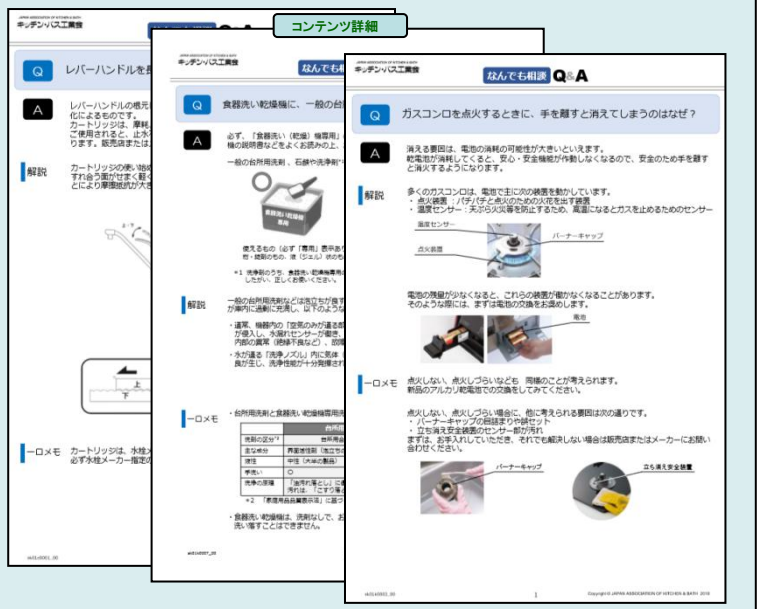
コンテンツ詳細

JAPAN ASSOCIATION OF KITCHEN & BATH
キッチン・バス工業会

Q レバーハンドルを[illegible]

A レバーハンドルの根元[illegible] 化によるもので。 カートリッジは、摩耗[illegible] ご使用されると、止水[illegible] です。販売店または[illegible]

解説 カートリッジの使い始め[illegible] すれ合う面がせまく軽く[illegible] とにより摩擦抵抗が大き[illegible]

上
下

一口メモ カートリッジは、水栓メ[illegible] 必ず水栓メーカー指定の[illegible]

JAPAN ASSOCIATION OF KITCHEN & BATH
キッチン・バス工業会
なんでも相談

Q 食器洗い乾燥機に、一般の台所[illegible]

A 必ず、「食器洗い（乾燥）機専用」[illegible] 機の説明書などをよくお読みの上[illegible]

一般の台所用洗剤、石鹸や洗剤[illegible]

食器洗い乾燥機専用

使えるもの（必ず「専用」表示あり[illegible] 剤・顆粒のもの、液（ジェル）状のも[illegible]

解説 一般の台所用洗剤などは泡立ちが良す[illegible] が庫内に過剰に充満し、以下のような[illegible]

一口メモ ・台所用洗剤と食器洗い乾燥機専用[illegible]

| | 台所用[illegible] |
|---|---|
| 洗剤の区分 | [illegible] |
| 主な成分 | 界面活性剤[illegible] |
| 液性 | 中性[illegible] |
| 手洗い | ○ |
| 洗浄の原理 | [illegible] |

・食器洗い乾燥機は、洗剤なしで、お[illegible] 洗い落とすことはできません。

JAPAN ASSOCIATION OF KITCHEN & BATH
キッチン・バス工業会
なんでも相談 Q&A

Q ガスコンロを点火するときに、手を離すと消えてしまうのはなぜ？

A 消える要因は、電池の消耗の可能性が大きいといえます。 乾電池が消耗してくると、安心・安全機能が作動しなくなるので、安全のため手を離すと消えるようになります。

解説 多くのガスコンロは、電池で主に次の装置を動かしています。
・ 点火装置：パチパチと点火のための火花を出す装置
・ 温度センサー：天ぷら火災等を防止するため、高温になるとガスを止めるためのセンサー

温度センサー
バーナーキャップ
点火装置

電池の残量が少なくなると、これらの装置が働かなくなることがあります。 そのような際には、まずは電池の交換をお薦めします。

電池

一口メモ 点火しない、点火しづらいなども 同様のことが考えられます。 新品のアルカリ乾電池での交換をしてみてください。

点火しない、点火しづらい場合に、他に考えられる要因は次の通りです。
・ バーナーキャップの目詰まりや錆びつき
・ 立ち消え安全装置のセンサー部が汚れ
まずは、お手入れしていただき、それでも解決しない場合は販売店またはメーカーにお問い合わせください。

バーナーキャップ
立ち消え安全装置

1
Copyright© JAPAN ASSOCIATION OF KITCHEN & BATH 2018